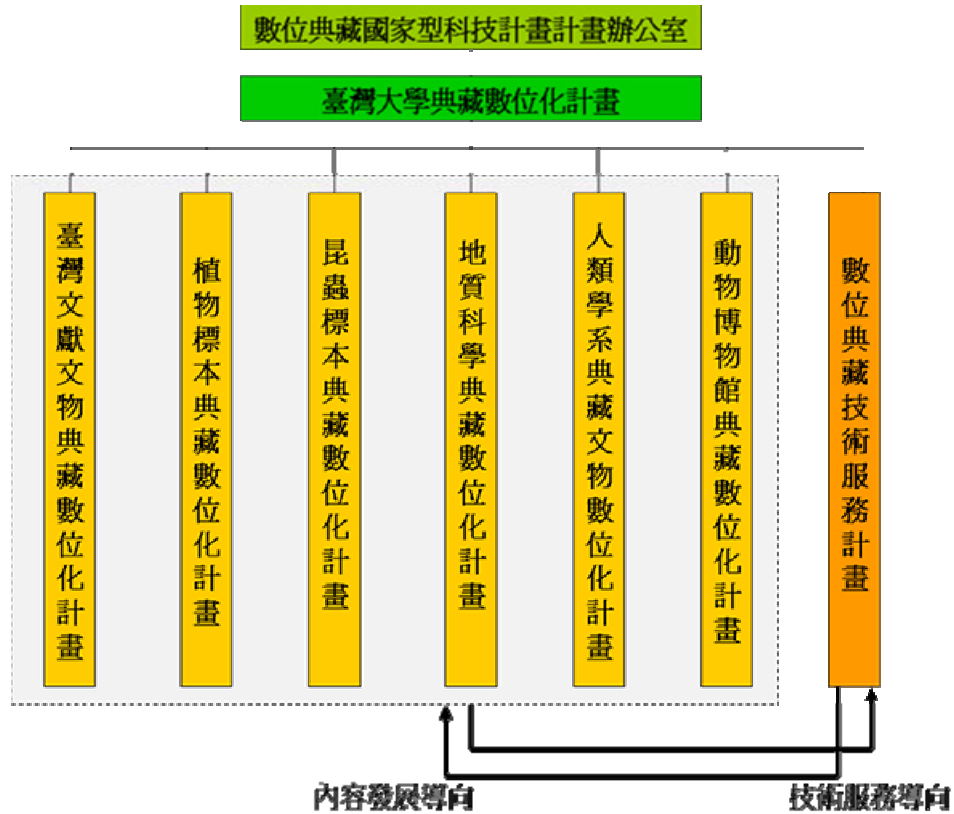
數位典藏國家型科技計畫計畫辦公室

臺灣大學典藏數位化計畫

臺灣文獻文物典藏數位化計畫

植物標本典藏數位化計畫

昆蟲標本典藏數位化計畫

地質科學典藏數位化計畫

人類學系典藏文物數位化計畫

動物博物館典藏數位化計畫

數位典藏技術服務計畫

內容發展導向

技術服務導向